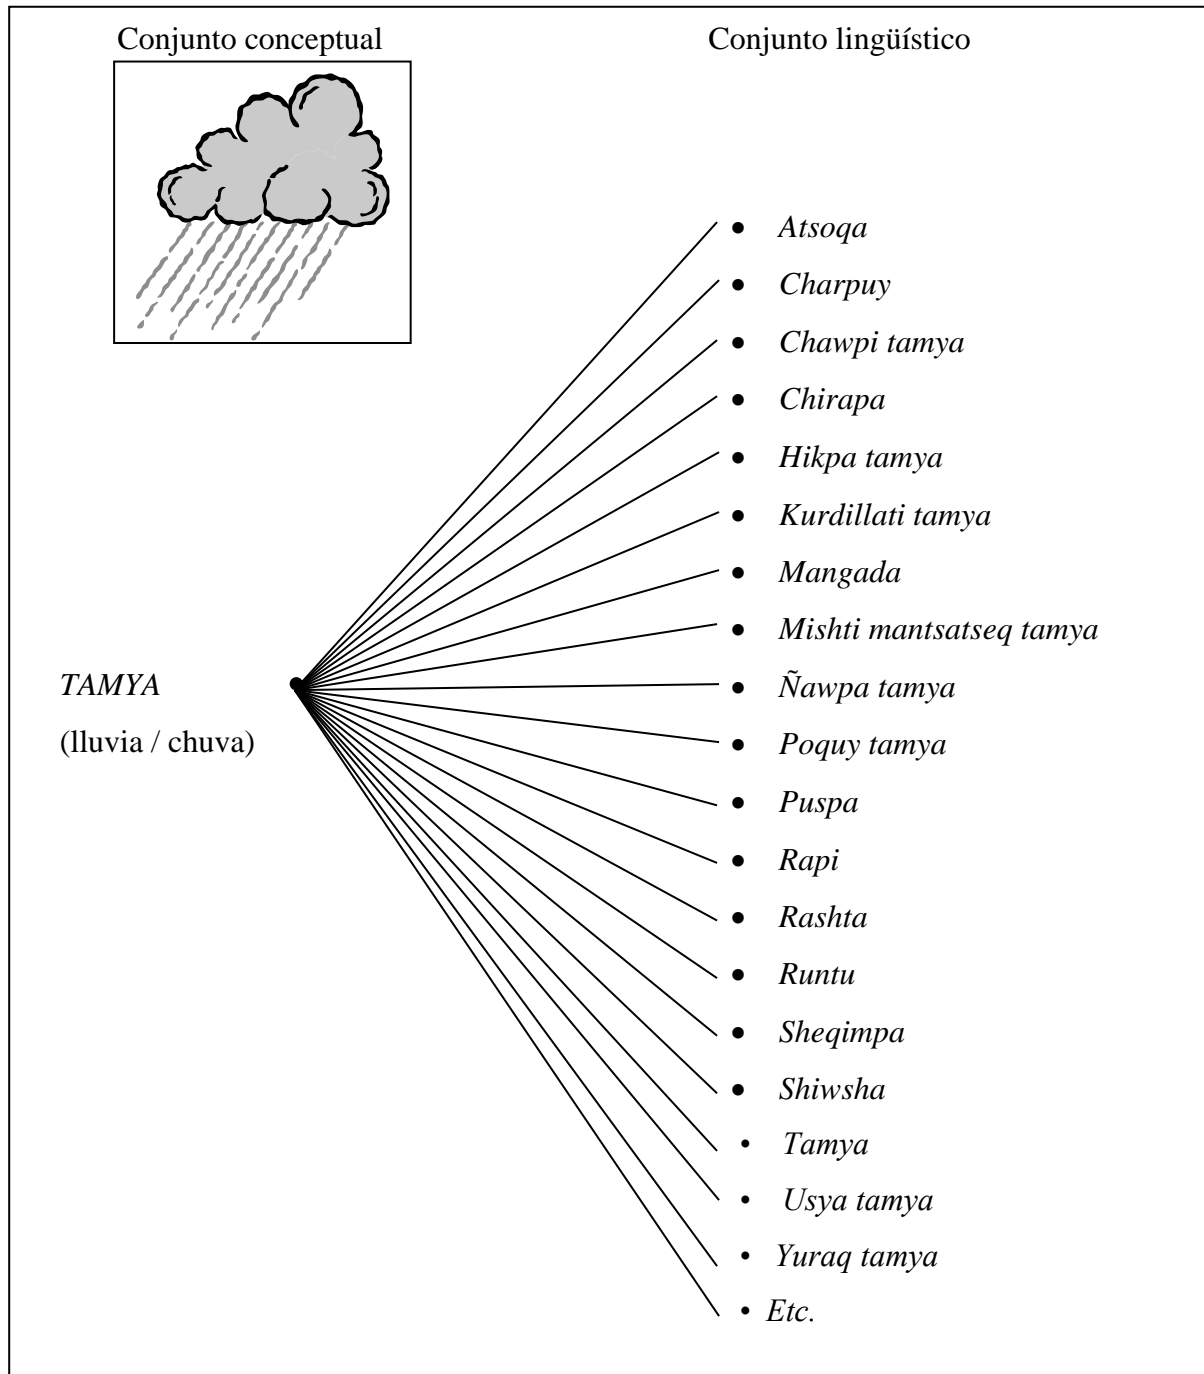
Conjunto conceptual

Conjunto lingüístico

*TAMYA*
(lluvia / chuva)

- *Atsoqa*
- *Charpuy*
- *Chawpi tamya*
- *Chirapa*
- *Hikpa tamya*
- *Kurdillati tamya*
- *Mangada*
- *Mishti mantsatseq tamya*
- *Ñawpa tamya*
- *Poquy tamya*
- *Puspa*
- *Rapi*
- *Rashta*
- *Runtu*
- *Sheqimpa*
- *Shiwsha*
- *Tamya*
- *Usya tamya*
- *Yuraq tamya*
- *Etc.*